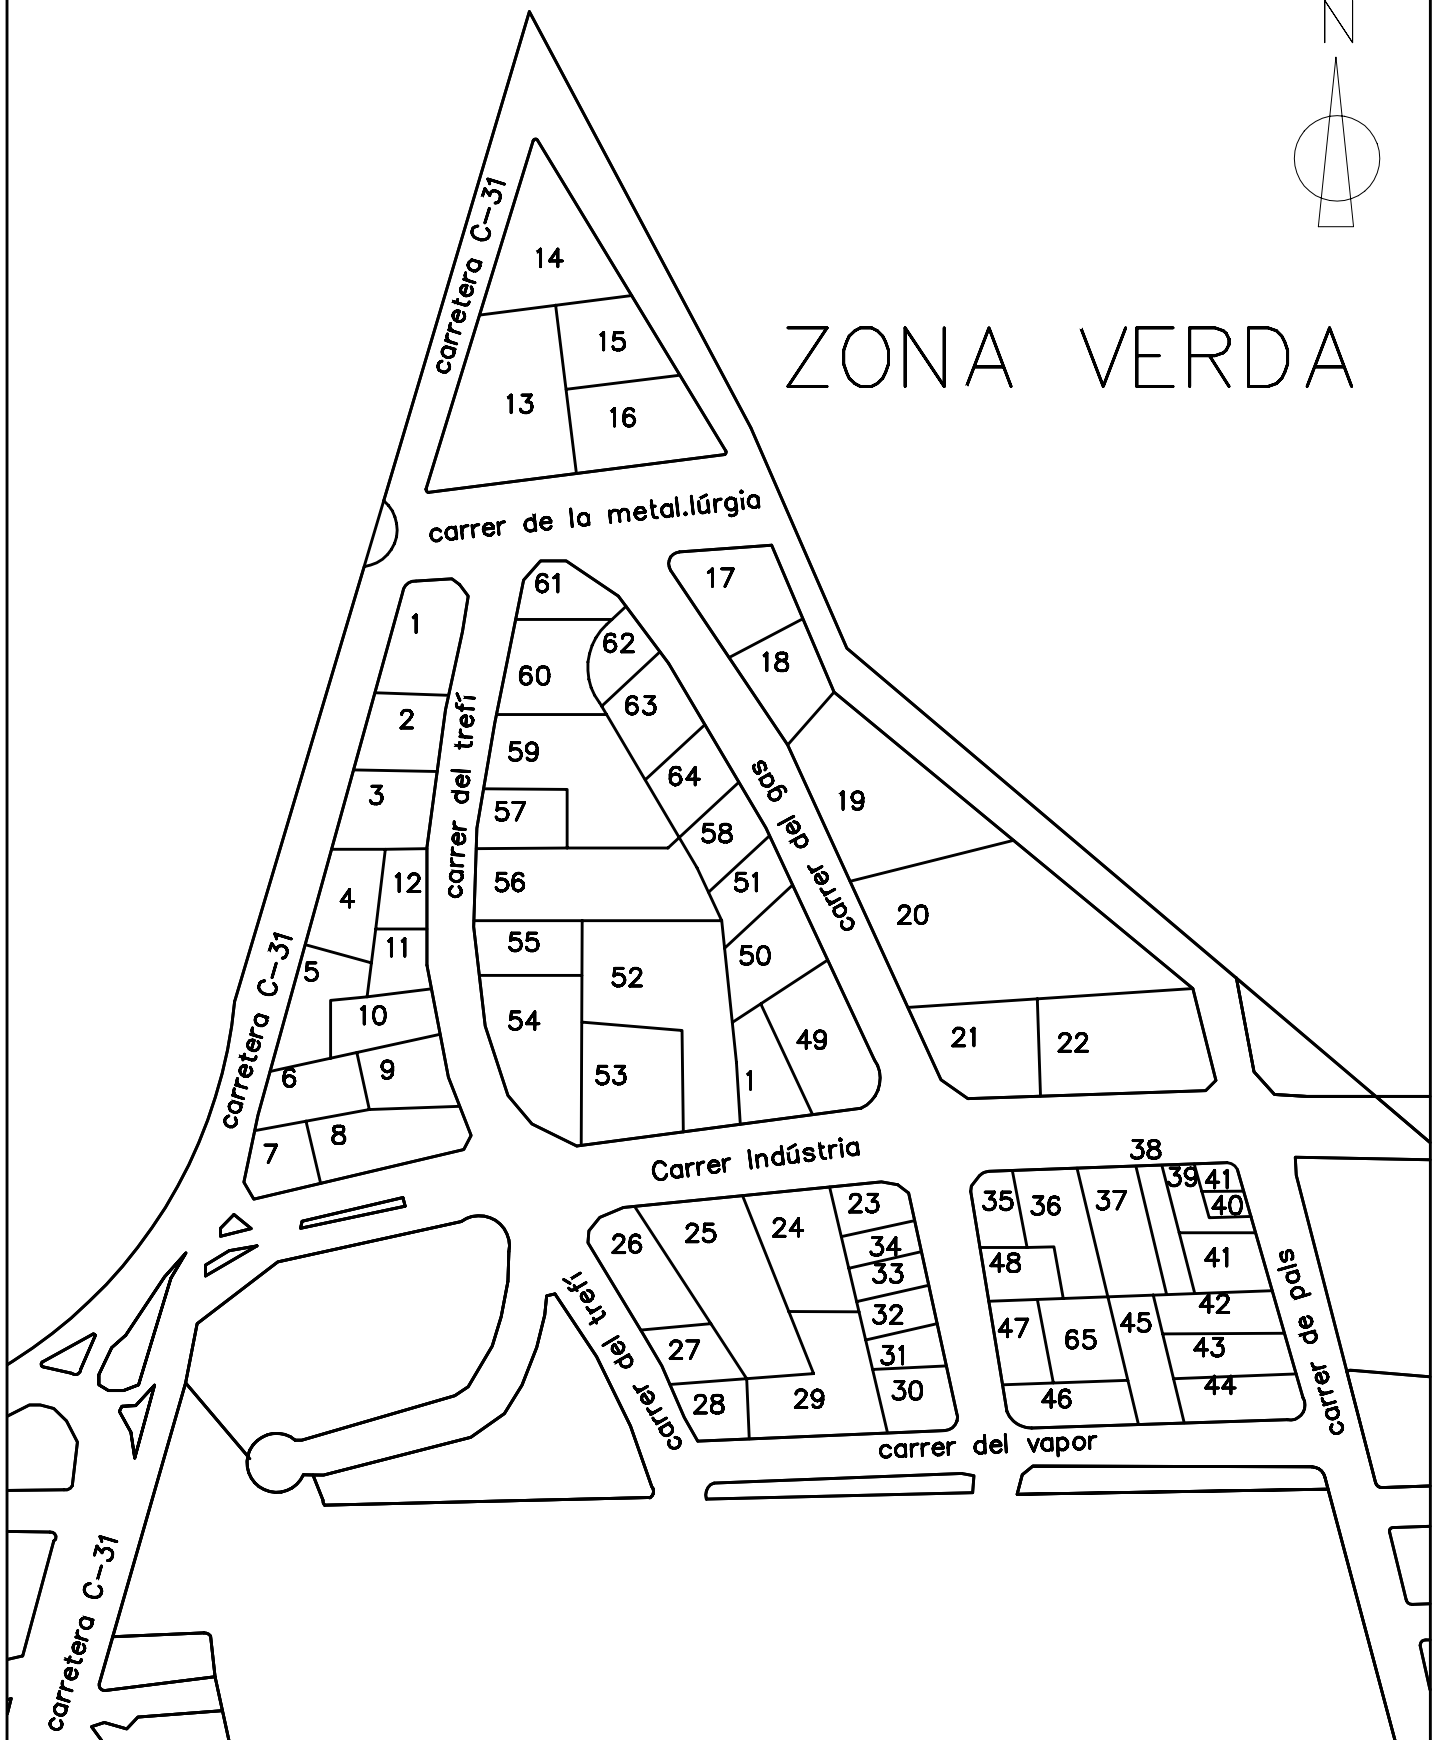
N

ZONA VERDA

carretera C-31

14
15
13
16

carrer de la metal.lúrgia

1
2
3
4
12
11
5
10
6
9
7
8

carrer del trefí

61
60
62
63
59
57
64
58
56
51
55
50
52
54
49
53
1

carrer del gas

17
18
19
20
21
22

carretera C-31

Carrer Indústria

26
25
24
23
34
33
32
27
31
28
29
30

carrer del trefí

38
35
36
37
39
41
40
41
48
42
47
65
45
43
46
44

carrer de pals

carrer del vapor

carretera C-31